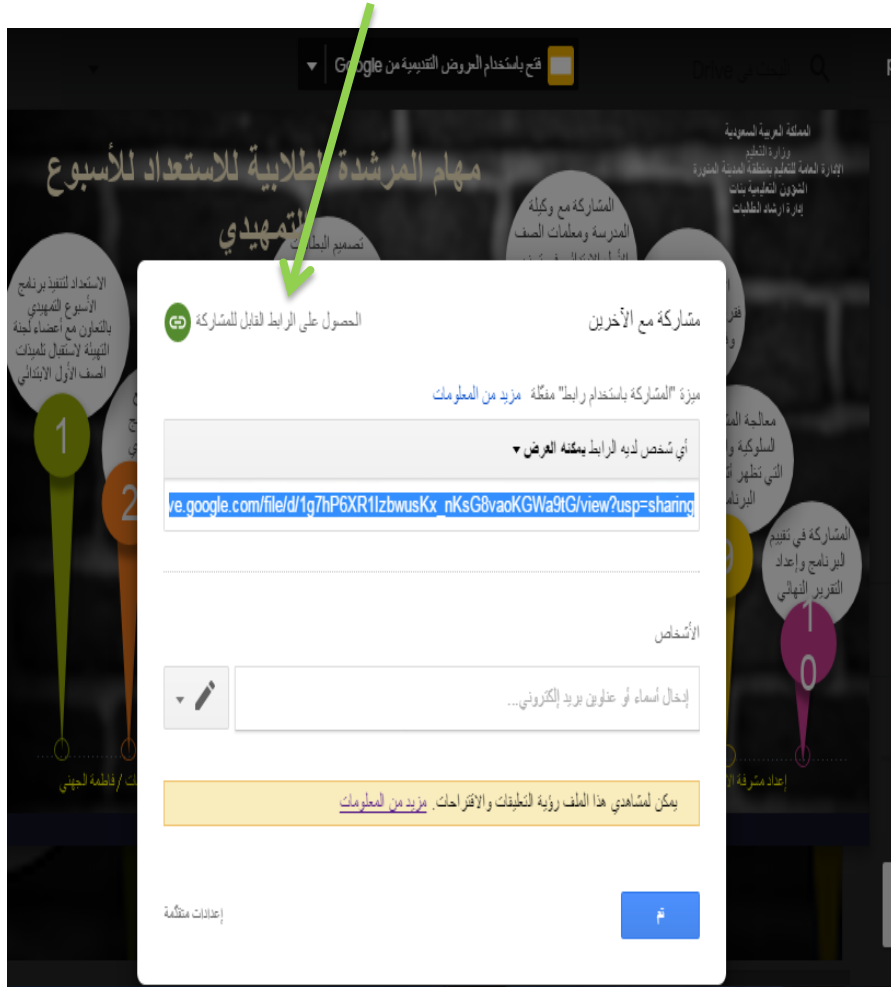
البحث في Drive

فتح باستخدام العروض التقديمية من Google

المملكة العربية السعودية
وزارة التعليم
الإدارة العامة للتعليم بمنطقة المدينة المنورة
الشؤون التعليمية بنات
إدارة إرشاد الطالبات

مهام المرشدة الطلابية للاستعداد للأسبوع التمهيدي

الاستعداد لتنفيذ برنامج الأسبوع التمهيدي بالتعاون مع أعضاء لجنة التهيئة لاستقبال تلميذات الصف الأول الابتدائي

1

2

تصميم البطاقات

المشاركة مع وكيلة المدرسة ومعلمات الصف

معالجة المشكلات السلوكية التي تظهر

المشاركة في تقييم البرنامج وإعداد التقرير النهائي

10

فاطمة الجهني

إعداد مشرفة

مشاركة مع الآخرين

الحصول على الرابط القابل للمشاركة

ميزة "المشاركة باستخدام رابط" مفعّلة. مزيد من المعلومات

أي شخص لديه الرابط يمكنه العرض ▾

ve.google.com/file/d/1g7hP6XR1IzbwusKx_nKsG8vaoKGWa9tG/view?usp=sharing

الأشخاص

إدخال أسماء أو عناوين بريد إلكتروني...

يمكن لمشاهدي هذا الملف رؤية التعليقات والاقتراحات. مزيد من المعلومات

تم

إعدادات متقدّمة